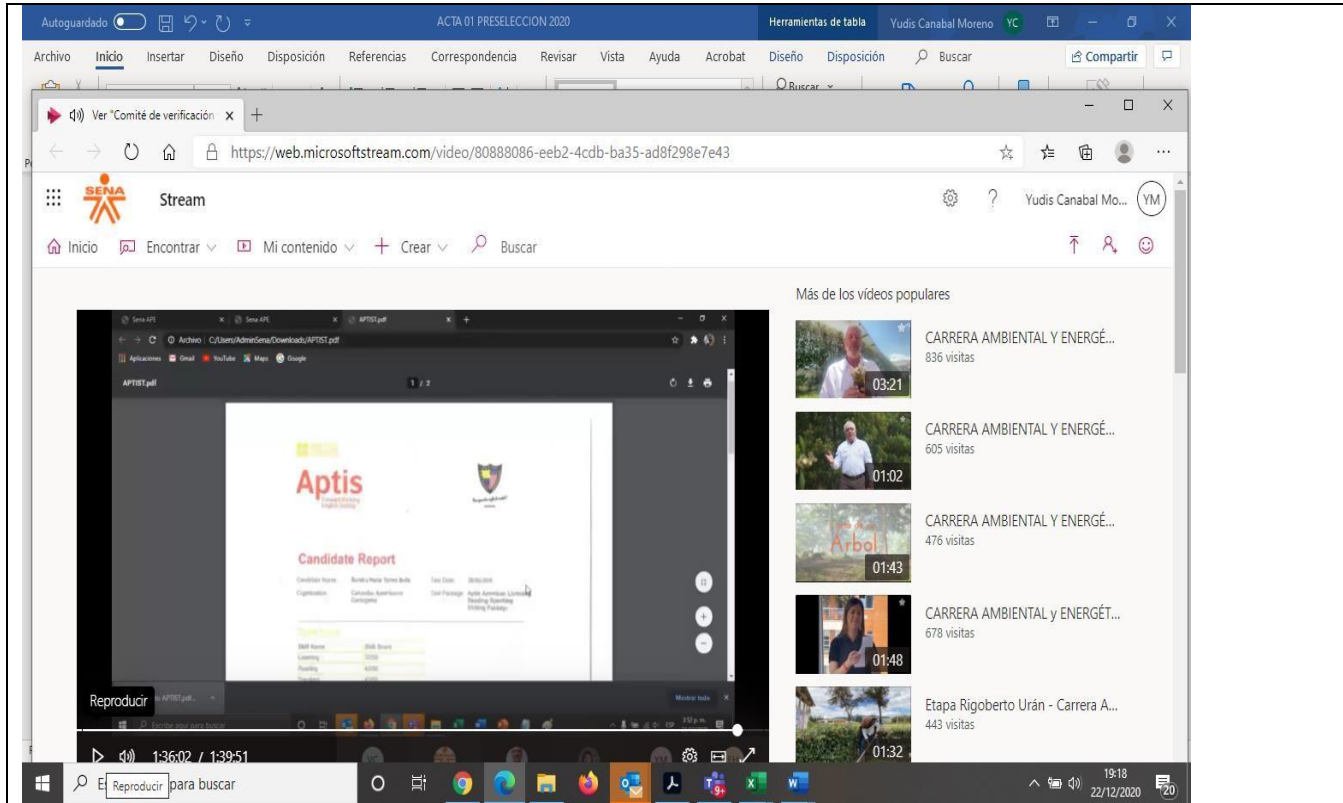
Autoguardado ACTA 01 PRESELECCION 2020 Herramientas de tabla Yudis Canabal Moreno YC

Archivo Inicio Insertar Diseño Disposición Referencias Correspondencia Revisar Vista Ayuda Acrobat Diseño Disposición Buscar Compartir

Ver "Comité de verificación

https://web.microsoftstream.com/video/80888086-eeb2-4cdb-ba35-ad8f298e7e43

SENA Stream Yudis Canabal Mo... YM

Inicio Encontrar Mi contenido Crear Buscar

Archivo | C:/Users/AdminSena/Downloads/APTIST.pdf

Aplicaciones Gmail YouTube Maps Google

APTIST.pdf 1 / 2

Aptis

Candidate Report

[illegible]

Reproducir

1:36:02 / 1:39:51

Más de los vídeos populares

CARRERA AMBIENTAL Y ENERGÉ...
836 visitas
03:21

CARRERA AMBIENTAL Y ENERGÉ...
605 visitas
01:02

CARRERA AMBIENTAL Y ENERGÉ...
476 visitas
01:43

CARRERA AMBIENTAL y ENERGÉT...
678 visitas
01:48

Etapa Rigoberto Urán - Carrera A...
443 visitas
01:32

E Reproducir para buscar

19:18
22/12/2020
20